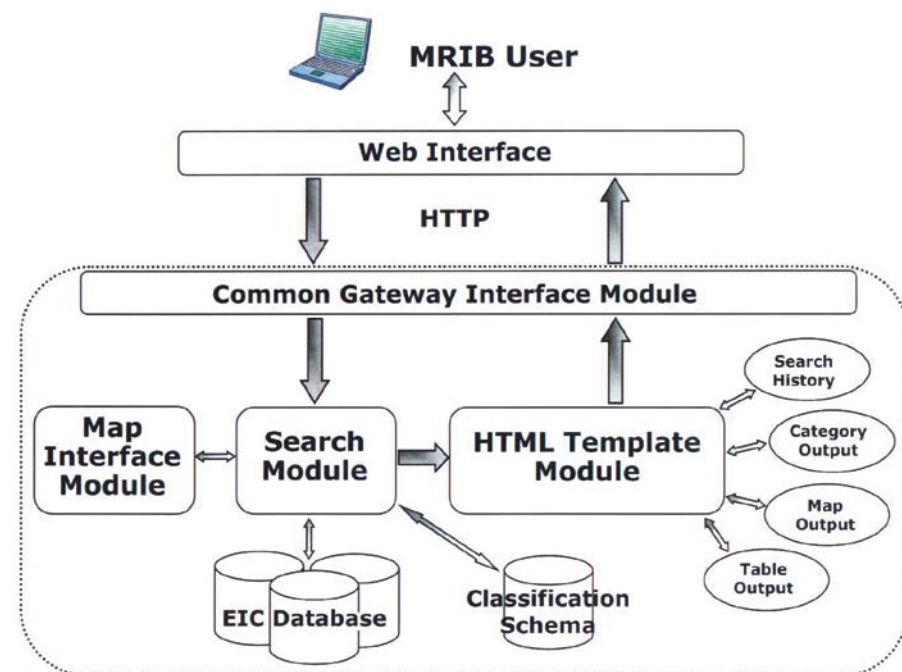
MRIB User

Web Interface

HTTP

Common Gateway Interface Module

Map Interface Module

Search Module

HTML Template Module

Search History

Category Output

Map Output

Table Output

EIC Database

Classification Schema